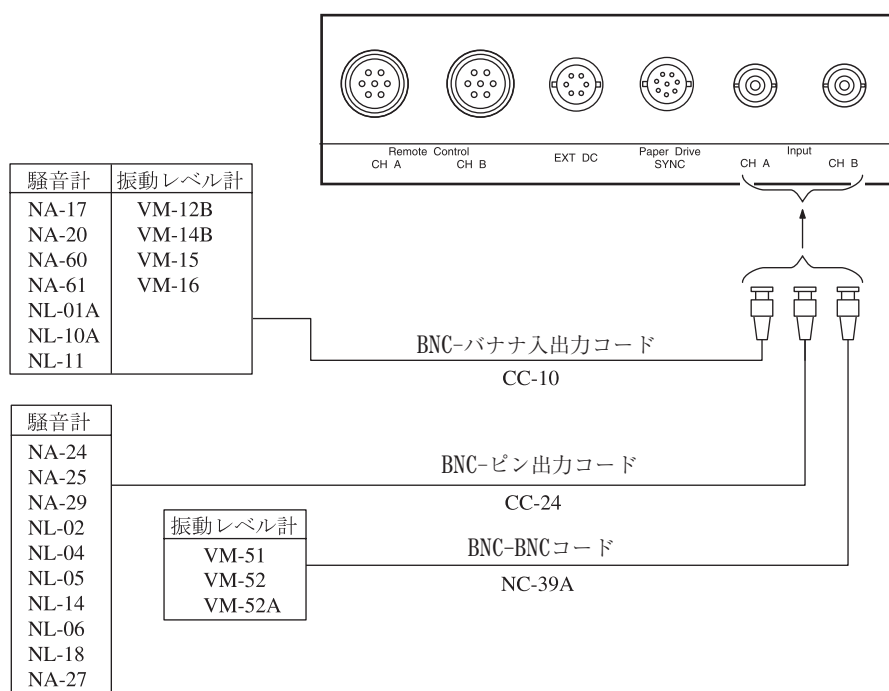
Remote Control
CH A CH B

EXT DC

Paper Drive
SYNC

Input
CH A CH B

| 騒音計 | 振動レベル計 |
|---|---|
| NA-17 | VM-12B |
| NA-20 | VM-14B |
| NA-60 | VM-15 |
| NA-61 | VM-16 |
| NL-01A | |
| NL-10A | |
| NL-11 | |

BNC-バナナ入出力コード
CC-10

| 騒音計 |
|---|
| NA-24 |
| NA-25 |
| NA-29 |
| NL-02 |
| NL-04 |
| NL-05 |
| NL-14 |
| NL-06 |
| NL-18 |
| NA-27 |

BNC-ピン出力コード
CC-24

| 振動レベル計 |
|---|
| VM-51 |
| VM-52 |
| VM-52A |

BNC-BNCコード
NC-39A